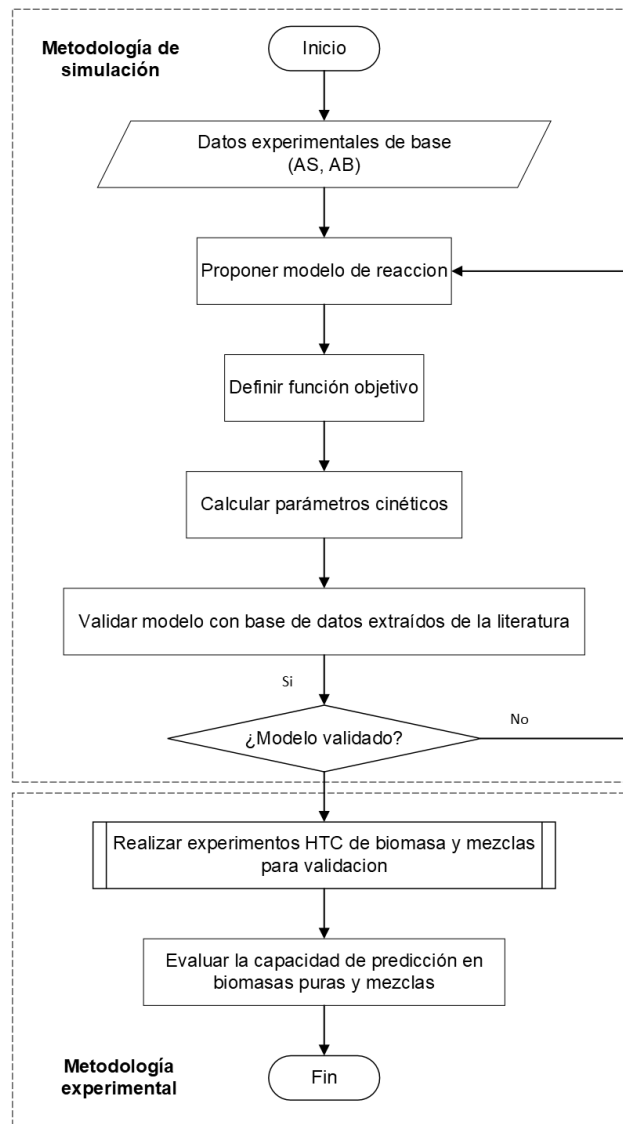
Metodología de simulación

Inicio

Datos experimentales de base (AS, AB)

Proponer modelo de reaccion

Definir función objetivo

Calcular parámetros cinéticos

Validar modelo con base de datos extraídos de la literatura

Si

No

¿Modelo validado?

Realizar experimentos HTC de biomasa y mezclas para validacion

Evaluar la capacidad de predicción en biomasas puras y mezclas

Metodología experimental

Fin